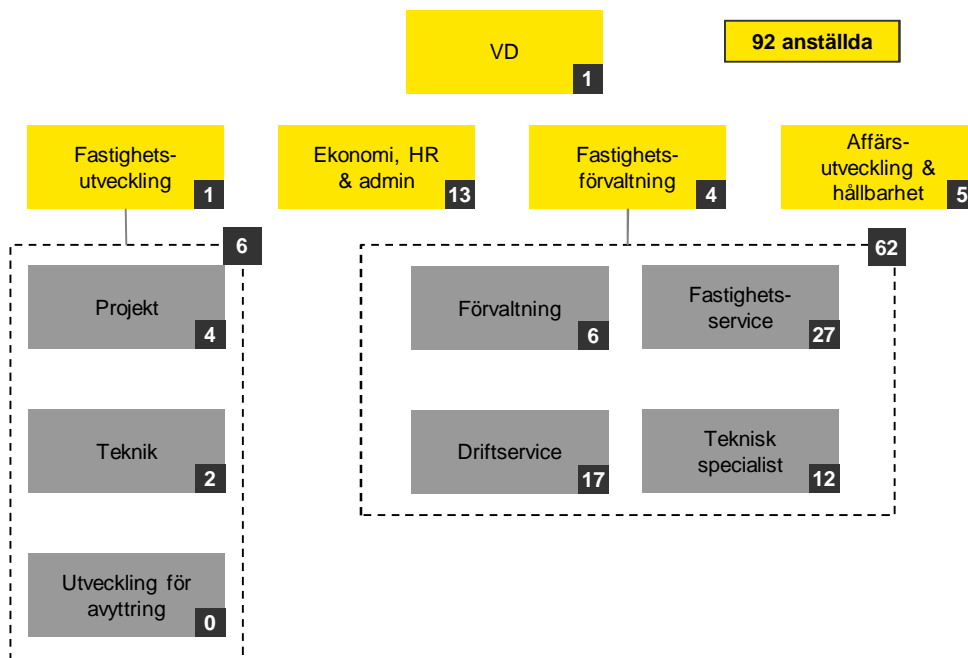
VD 1

92 anställda

Fastighetsutveckling 1

Ekonomi, HR & admin 13

Fastighetsförvaltning 4

Affärsutveckling & hållbarhet 5

6

Projekt 4

Teknik 2

Utveckling för avyttring 0

62

Förvaltning 6

Fastighetsservice 27

Driftservice 17

Teknisk specialist 12